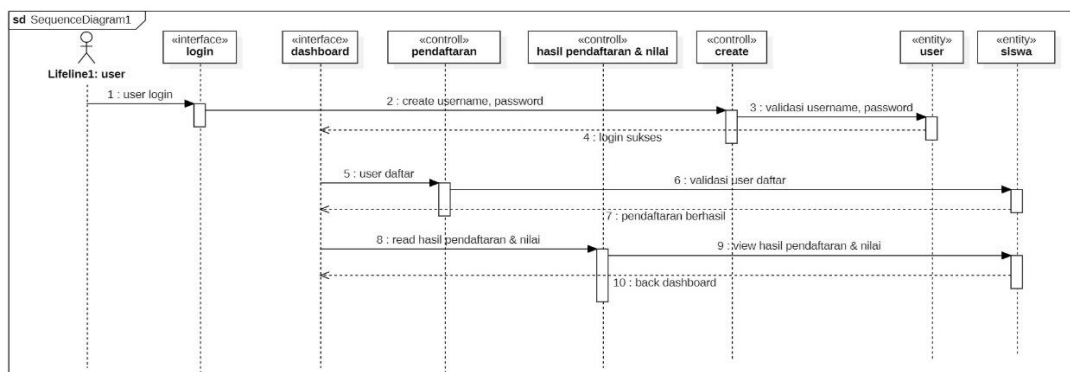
sd SequenceDiagram1

Lifeline1: user

«interface»
login

«interface»
dashboard

«controll»
pendaftaran

«controll»
hasil pendaftaran & nilai

«controll»
create

«entity»
user

«entity»
siswa

1 : user login

2 : create username, password

3 : validasi username, password

4 : login sukses

5 : user daftar

6 : validasi user daftar

7 : pendaftaran berhasil

8 : read hasil pendaftaran & nilai

9 : view hasil pendaftaran & nilai

10 : back dashboard